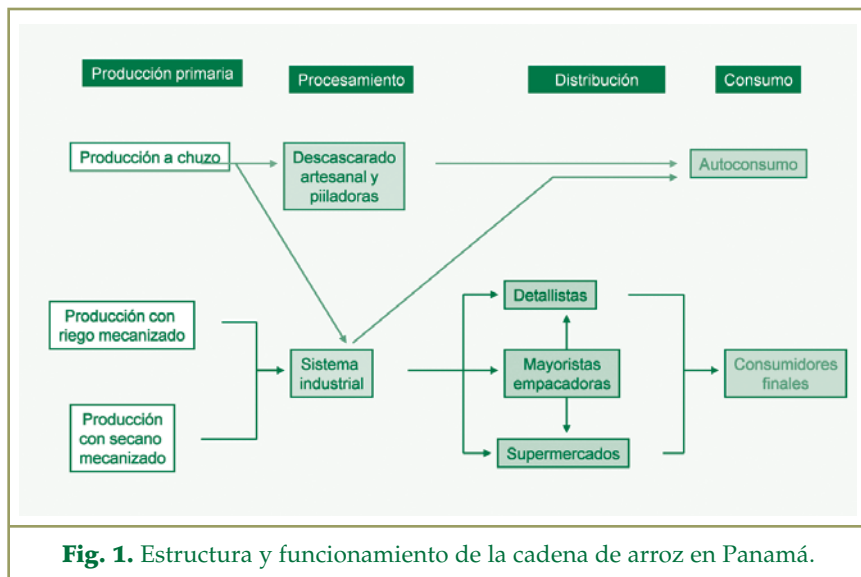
Producción primaria

Procesamiento

Distribución

Consumo

Producción a chuzo

Descascarado artesanal y piiladoras

Autoconsumo

Producción con riego mecanizado

Producción con secano mecanizado

Sistema industrial

Detallistas

Mayoristas empacadoras

Supermercados

Consumidores finales

Fig. 1. Estructura y funcionamiento de la cadena de arroz en Panamá.